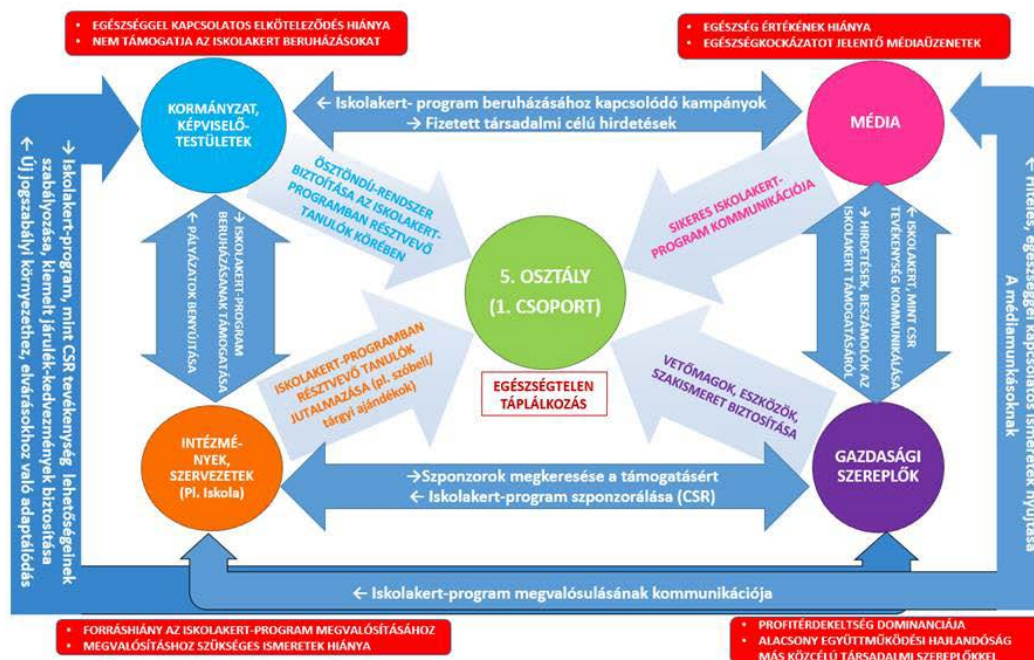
• EGÉSZSÉGGEL KAPCSOLATOS ELKÖTELEZŐDÉS HIÁNYA
• NEM TÁMOGATJA AZ ISKOLAKERT BERUHÁZÁSOKAT

• EGÉSZSÉG ÉRTÉKÉNEK HIÁNYA
• EGÉSZSÉGKOCKÁZATOT JELENTŐ MÉDIAÜZENETEK

KORMÁNYZAT, KÉPVISELŐ-TESTÜLETEK

← Iskolakert- program beruházásához kapcsolódó kampányok
→ Fizetett társadalmi célú hirdetések

MÉDIA

ÖSZTÖNDÍJ-RENDSZER BIZTOSÍTÁSA AZ ISKOLAKERT-PROGRAMBAN RÉSZTVEVŐ TANULÓK KÖRÉBEN

SIKERES ISKOLAKERT-PROGRAM KOMMUNIKÁCIÓJA

→ ISKOLAKERT-PROGRAM BERUHÁZÁSÁNAK TÁMOGATÁSA
← PÁLYÁZATOK BENYÚJTÁSA

← ISKOLAKERT, MINT CSR TEVÉKENYSÉG KOMMUNIKÁLÁSA
→ HIRDETÉSEK, BESZÁMOLÓK AZ ISKOLAKERT TÁMOGATÁSÁRÓL

5. OSZTÁLY (1. CSOPORT)

EGÉSZSÉGTELEN TÁPLÁLKOZÁS

ISKOLAKERT-PROGRAMBAN RÉSZTVEVŐ TANULÓK JUTALMAZÁSA (pl. szóbeli/ tárgyi ajándékok)

VETŐMAGOK, ESZKÖZÖK, SZAKISMERET BIZTOSÍTÁSA

→ Iskolakert-program, mint CSR tevékenység lehetőségeinek szabályozása, kiemelt járulék-kedvezmények biztosítása
← Új jogszabály környezethez, elvárásokhoz való adaptálódás

→ Hiteles, egészséggel kapcsolatos ismeretek nyújtása A médiamunkásoknak

INTÉZMÉNYEK, SZERVEZETEK (Pl. Iskola)

→Szponzorok megkeresése a támogatásért
← Iskolakert-program szponzorálása (CSR)

GAZDASÁGI SZEREPLŐK

← Iskolakert-program megvalósulásának kommunikációja

• FORRÁSHIÁNY AZ ISKOLAKERT-PROGRAM MEGVALÓSÍTÁSÁHOZ
• MEGVALÓSÍTÁSHOZ SZÜKSÉGES ISMERETEK HIÁNYA

• PROFITÉRDEKELTSÉG DOMINANCIÁJA
• ALACSONY EGYÜTTMŰKÖDÉSI HAJLANDÓSÁG MÁS KÖZCÉLÚ TÁRSADALMI SZEREPLŐKKEL